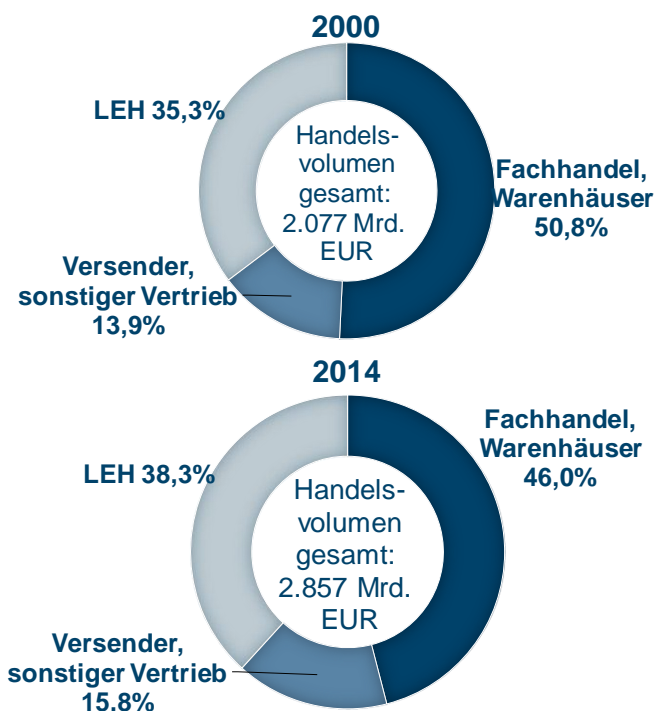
2000

LEH 35,3%

Handelsvolumen gesamt: 2.077 Mrd. EUR

Fachhandel, Warenhäuser 50,8%

Versender, sonstiger Vertrieb 13,9%

2014

Fachhandel, Warenhäuser 46,0%

LEH 38,3%

Handelsvolumen gesamt: 2.857 Mrd. EUR

Versender, sonstiger Vertrieb 15.8%